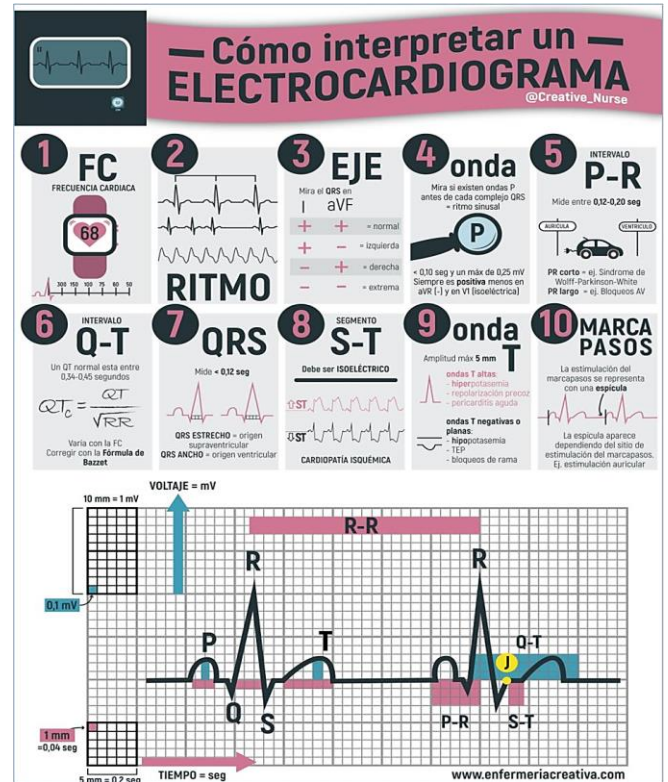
— Cómo interpretar un —
ELECTROCARDIOGRAMA
@Creative_Nurse

1 FC
FRECUENCIA CARDIACA
68
300 150 100 75 60 50

2
RITMO

3 EJE
Mira el QRS en
I aVF
+ + = normal
+ − = izquierda
− + = derecha
− − = extrema

4 onda
Mira si existen ondas P antes de cada complejo QRS = ritmo sinusal
P
< 0,10 seg y un máx de 0,25 mV
Siempre es positiva menos en aVR (-) y en V1 (isoeléctrica)

5 INTERVALO
P-R
Mide entre 0,12-0,20 seg
AURÍCULA VENTRÍCULO
PR corto = ej. Síndrome de Wolff-Parkinson-White
PR largo = ej. Bloqueos AV

6 INTERVALO
Q-T
Un QT normal esta entre 0,34-0,45 segundos
$QT_c = \frac{QT}{\sqrt{RR}}$
Varía con la FC
Corregir con la Fórmula de Bazzet

7 QRS
Mide < 0,12 seg
QRS ESTRECHO = origen supraventricular
QRS ANCHO = origen ventricular

8 SEGMENTO
S-T
Debe ser ISOELÉCTRICO
⇧ST
⇩ST
CARDIOPATÍA ISQUÉMICA

9 onda T
Amplitud máx 5 mm
ondas T altas:
- hiperpotasemia
- repolarización precoz
- pericarditis aguda
ondas T negativas o planas:
- hipopotasemia
- TEP
- bloqueos de rama

10 MARCA PASOS
La estimulación del marcapasos se representa con una espícula
La espícula aparece dependiendo del sitio de estimulación del marcapasos. Ej. estimulación auricular

10 mm = 1 mV
VOLTAJE = mV
0,1 mV
R-R
R
R
P
T
Q
S
Q-T
J
P-R
S-T
1 mm = 0,04 seg
5 mm = 0,2 seg
TIEMPO = seg
www.enfermeriacreativa.com